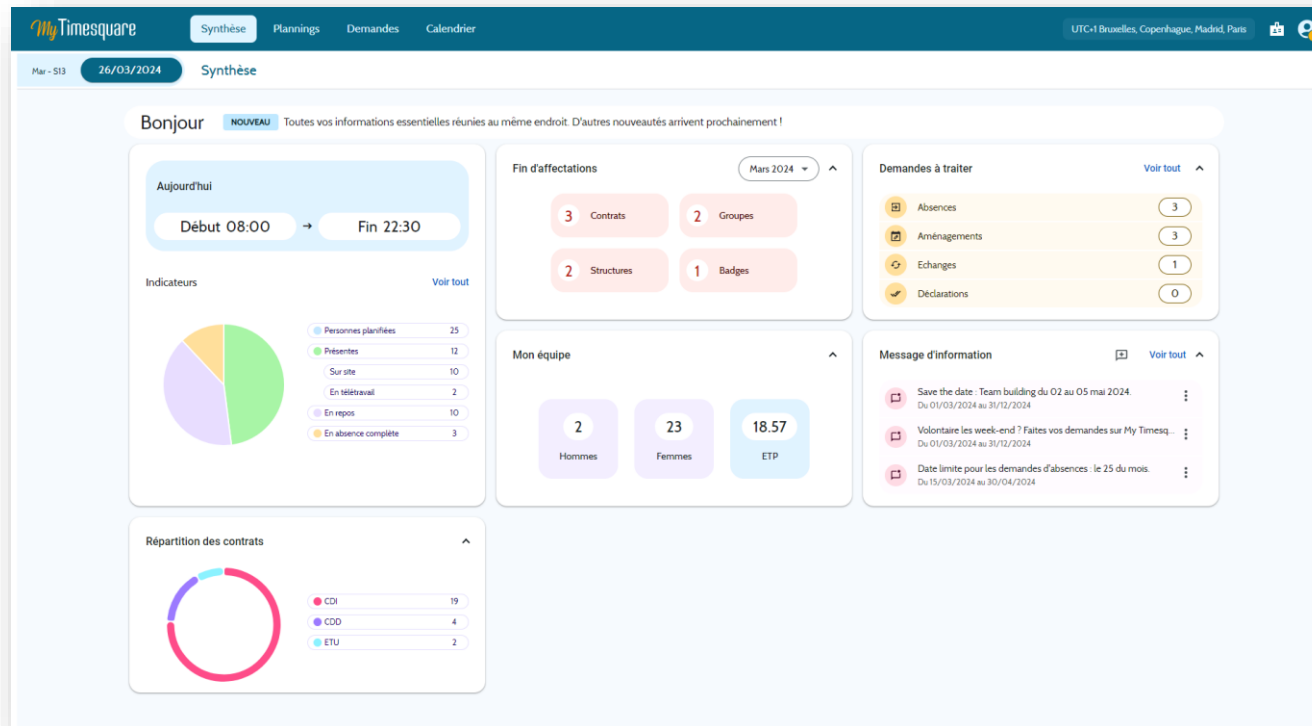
My Timesquare | Synthèse | Plannings | Demandes | Calendrier | UTC+1 Bruxelles, Copenhague, Madrid, Paris

Mar - S13 | 26/03/2024 | Synthèse

Bonjour NOUVEAU Toutes vos informations essentielles réunies au même endroit. D'autres nouveautés arrivent prochainement !

Aujourd'hui
Début 08:00 → Fin 22:30

Indicateurs Voir tout

| | |
|---|---|
| Personnes planifiées | 25 |
| Présentes | 12 |
| Sur site | 10 |
| En télétravail | 2 |
| En repos | 10 |
| En absence complète | 3 |

Fin d'affectations Mars 2024

3 Contrats
2 Groupes
2 Structures
1 Badges

Demandes à traiter Voir tout

| | |
|---|---|
| Absences | 3 |
| Aménagements | 3 |
| Echanges | 1 |
| Déclarations | 0 |

Mon équipe

2 Hommes
23 Femmes
18.57 ETP

Message d'information Voir tout

Save the date : Team building du 02 au 05 mai 2024.
Du 01/03/2024 au 31/12/2024

Volontaire les week-end ? Faites vos demandes sur My Timesq...
Du 01/03/2024 au 31/12/2024

Date limite pour les demandes d'absences : le 25 du mois.
Du 15/03/2024 au 30/04/2024

Répartition des contrats

| | |
|---|---|
| CDI | 19 |
| CDD | 4 |
| ETU | 2 |